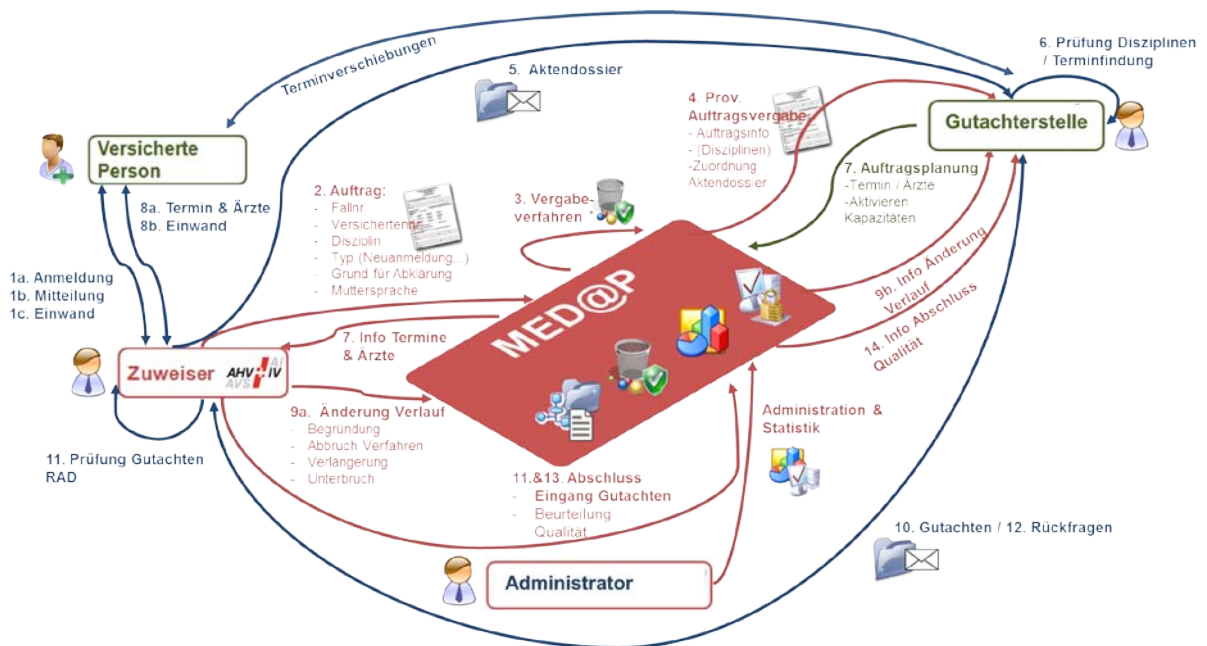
Terminverschiebungen

5. Aktendossier

6. Prüfung Disziplinen / Terminfindung

Gutachterstelle

Versicherte Person

4. Prov. Auftragsvergabe
- Auftragsinfo
- (Disziplinen)
-Zuordnung Aktendossier

7. Auftragsplanung
-Termin / Ärzte
-Aktivieren Kapazitäten

2. Auftrag:
- Fallnr
- Versichertennr
- Disziplin
- Typ (Neuanmeldung,..)
- Grund für Abklärung
- Muttersprache

3. Vergabeverfahren

8a. Termin & Ärzte
8b. Einwand

1a. Anmeldung
1b. Mitteilung
1c. Einwand

MED@P

9b. Info Änderung Verlauf

14. Info Abschluss Qualität

7. Info Termine & Ärzte

Zuweiser AHV AVS AI IV

9a. Änderung Verlauf
- Begründung
- Abbruch Verfahren
- Verlängerung
- Unterbruch

Administration & Statistik

11. Prüfung Gutachten RAD

11.&13. Abschluss
- Eingang Gutachten
- Beurteilung Qualität

10. Gutachten / 12. Rückfragen

Administrator